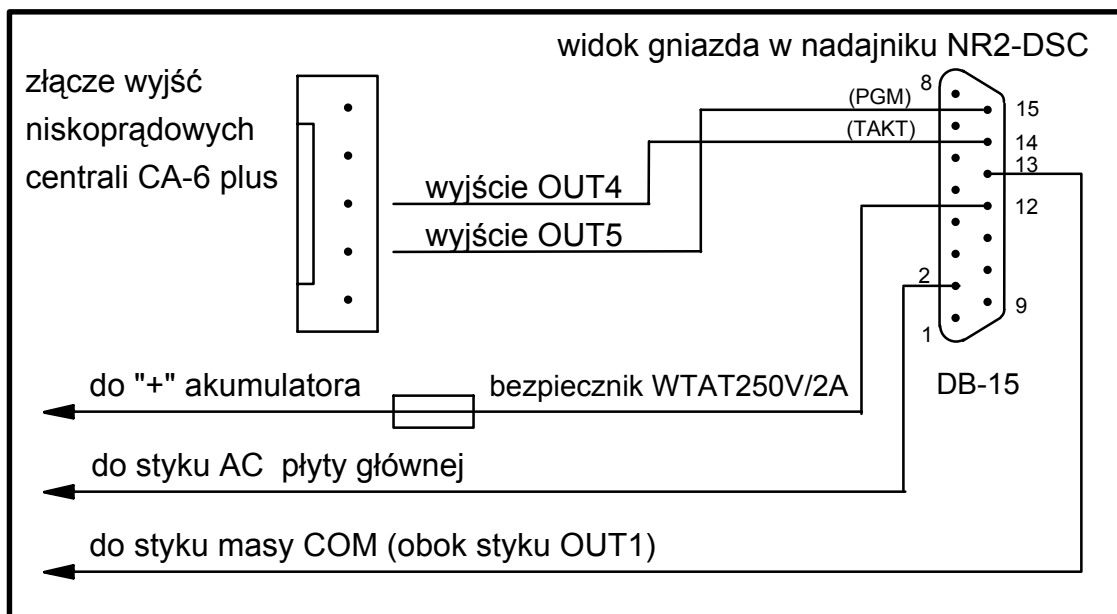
widok gniazda w nadajniku NR2-DSC

złącze wyjść niskoprądowych centrali CA-6 plus

8
(PGM)
15
(TAKT)
14
13
wyjście OUT4
12
wyjście OUT5
2
9
1

do "+" akumulatora
bezpiecznik WTAT250V/2A
DB-15

do styku AC płyty głównej

do styku masy COM (obok styku OUT1)